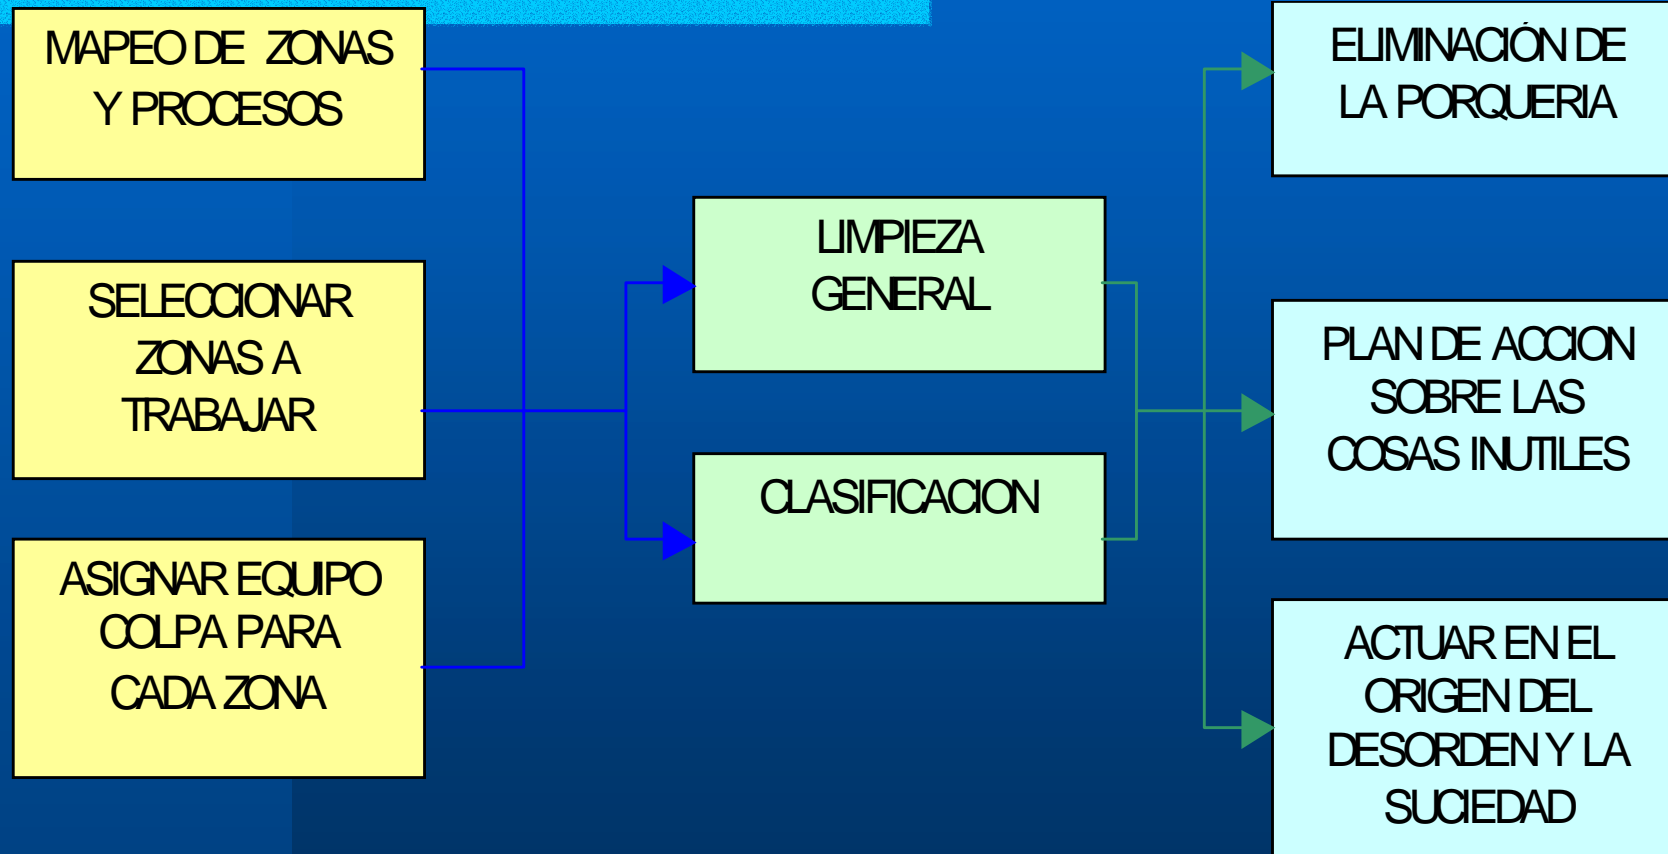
MAPEO DE ZONAS Y PROCESOS

SELECCIONAR ZONAS A TRABAJAR

ASIGNAR EQUIPO COLPA PARA CADA ZONA

LIMPIEZA GENERAL

CLASIFICACION

ELIMINACIÓN DE LA PORQUERIA

PLAN DE ACCION SOBRE LAS COSAS INUTILES

ACTUAR EN EL ORIGEN DEL DESORDEN Y LA SUCIEDAD